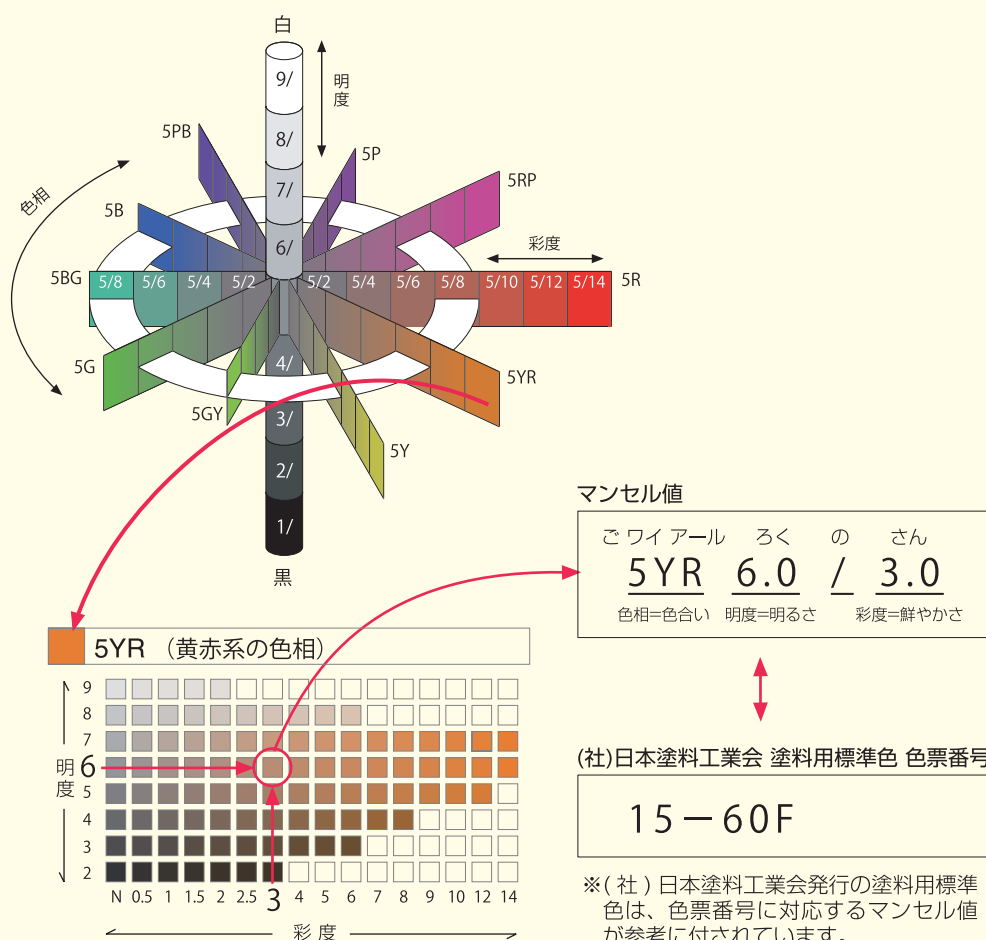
白

明度

9/

8/

7/

6/

4/

3/

2/

1/

黒

色相

5PB

5P

5RP

5B

5BG

5G

5GY

5Y

5YR

5R

彩度

5/8 5/6 5/4 5/2 5/2 5/4 5/6 5/8 5/10 5/12 5/14

マンセル値

ご ワイ アール ろく の さん

5YR 6.0 / 3.0

色相=色合い 明度=明るさ 彩度=鮮やかさ

5YR （黄赤系の色相）

9
8
7
6
5
4
3
2

明度

N 0.5 1 1.5 2 2.5 3 4 5 6 7 8 9 10 12 14

彩 度

(社)日本塗料工業会 塗料用標準色 色票番号

15ー60F

※(社)日本塗料工業会発行の塗料用標準色は、色票番号に対応するマンセル値が参考に付されています。